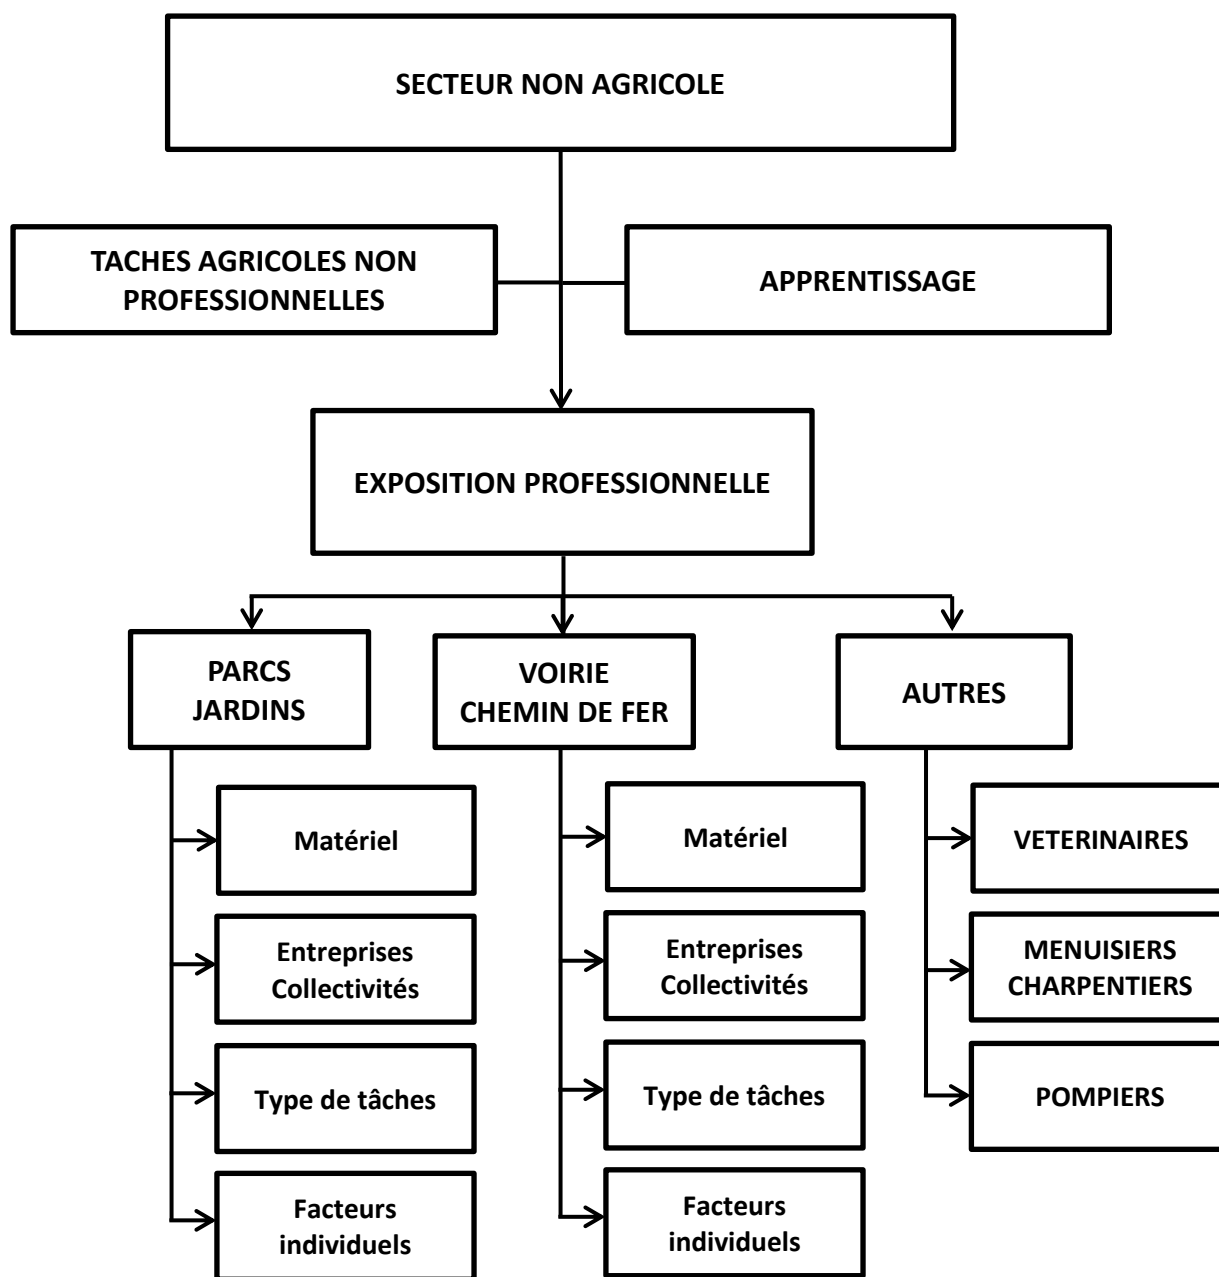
SECTEUR NON AGRICOLE

TACHES AGRICOLES NON PROFESSIONNELLES

APPRENTISSAGE

EXPOSITION PROFESSIONNELLE

PARCS JARDINS

Matériel

Entreprises Collectivités

Type de tâches

Facteurs individuels

VOIRIE CHEMIN DE FER

Matériel

Entreprises Collectivités

Type de tâches

Facteurs individuels

AUTRES

VETERINAIRES

MENUISIERS CHARPENTIERS

POMPIERS